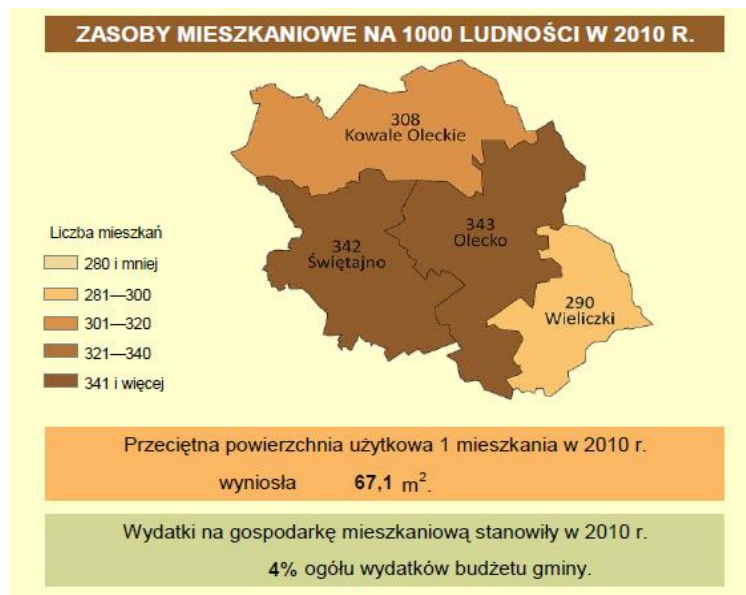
ZASOBY MIESZKANIOWE NA 1000 LUDNOŚCI W 2010 R.

308
Kowale Oleckie

Liczba mieszkań
280 i mniej
281—300
301—320
321—340
341 i więcej

342
Świętajno

343
Olecko

290
Wieliczki

Przeciętna powierzchnia użytkowa 1 mieszkania w 2010 r. wyniosła **67,1** $m^2$.

Wydatki na gospodarkę mieszkaniową stanowiły w 2010 r. **4%** ogółu wydatków budżetu gminy.